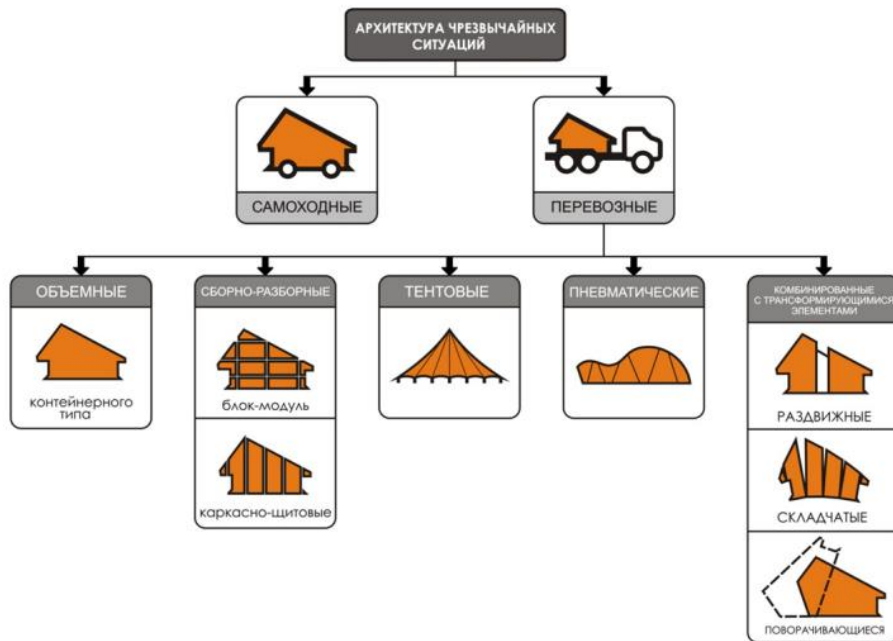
АРХИТЕКТУРА ЧРЕЗВЫЧАЙНЫХ СИТУАЦИЙ

САМОХОДНЫЕ

ПЕРЕВОЗНЫЕ

ОБЪЕМНЫЕ

контейнерного типа

СБОРНО-РАЗБОРНЫЕ

блок-модуль

каркасно-щитовые

ТЕНТОВЫЕ

ПНЕВМАТИЧЕСКИЕ

КОМБИНИРОВАННЫЕ С ТРАНСФОРМИРУЮЩИМИСЯ ЭЛЕМЕНТАМИ

РАЗДВИЖНЫЕ

СКЛАДЧАТЫЕ

ПОВОРАЧИВАЮЩИЕСЯ